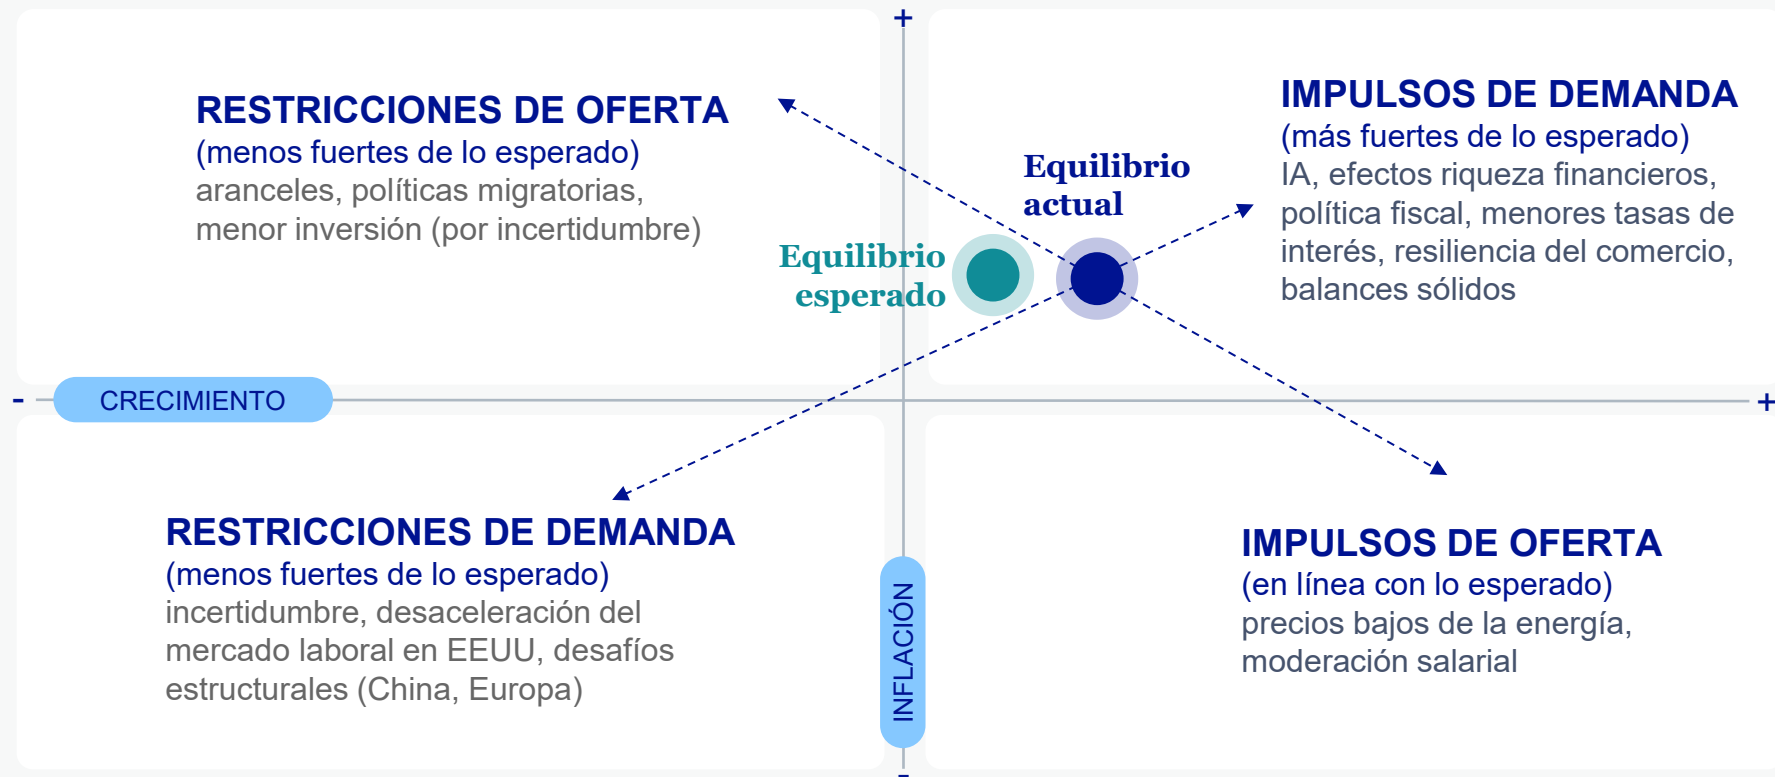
+

RESTRICCIONES DE OFERTA
(menos fuertes de lo esperado)
aranceles, políticas migratorias, menor inversión (por incertidumbre)

IMPULSOS DE DEMANDA
(más fuertes de lo esperado)
IA, efectos riqueza financieros, política fiscal, menores tasas de interés, resiliencia del comercio, balances sólidos

Equilibrio actual

Equilibrio esperado

- CRECIMIENTO +

RESTRICCIONES DE DEMANDA
(menos fuertes de lo esperado)
incertidumbre, desaceleración del mercado laboral en EEUU, desafíos estructurales (China, Europa)

INFLACIÓN

IMPULSOS DE OFERTA
(en línea con lo esperado)
precios bajos de la energía, moderación salarial

-